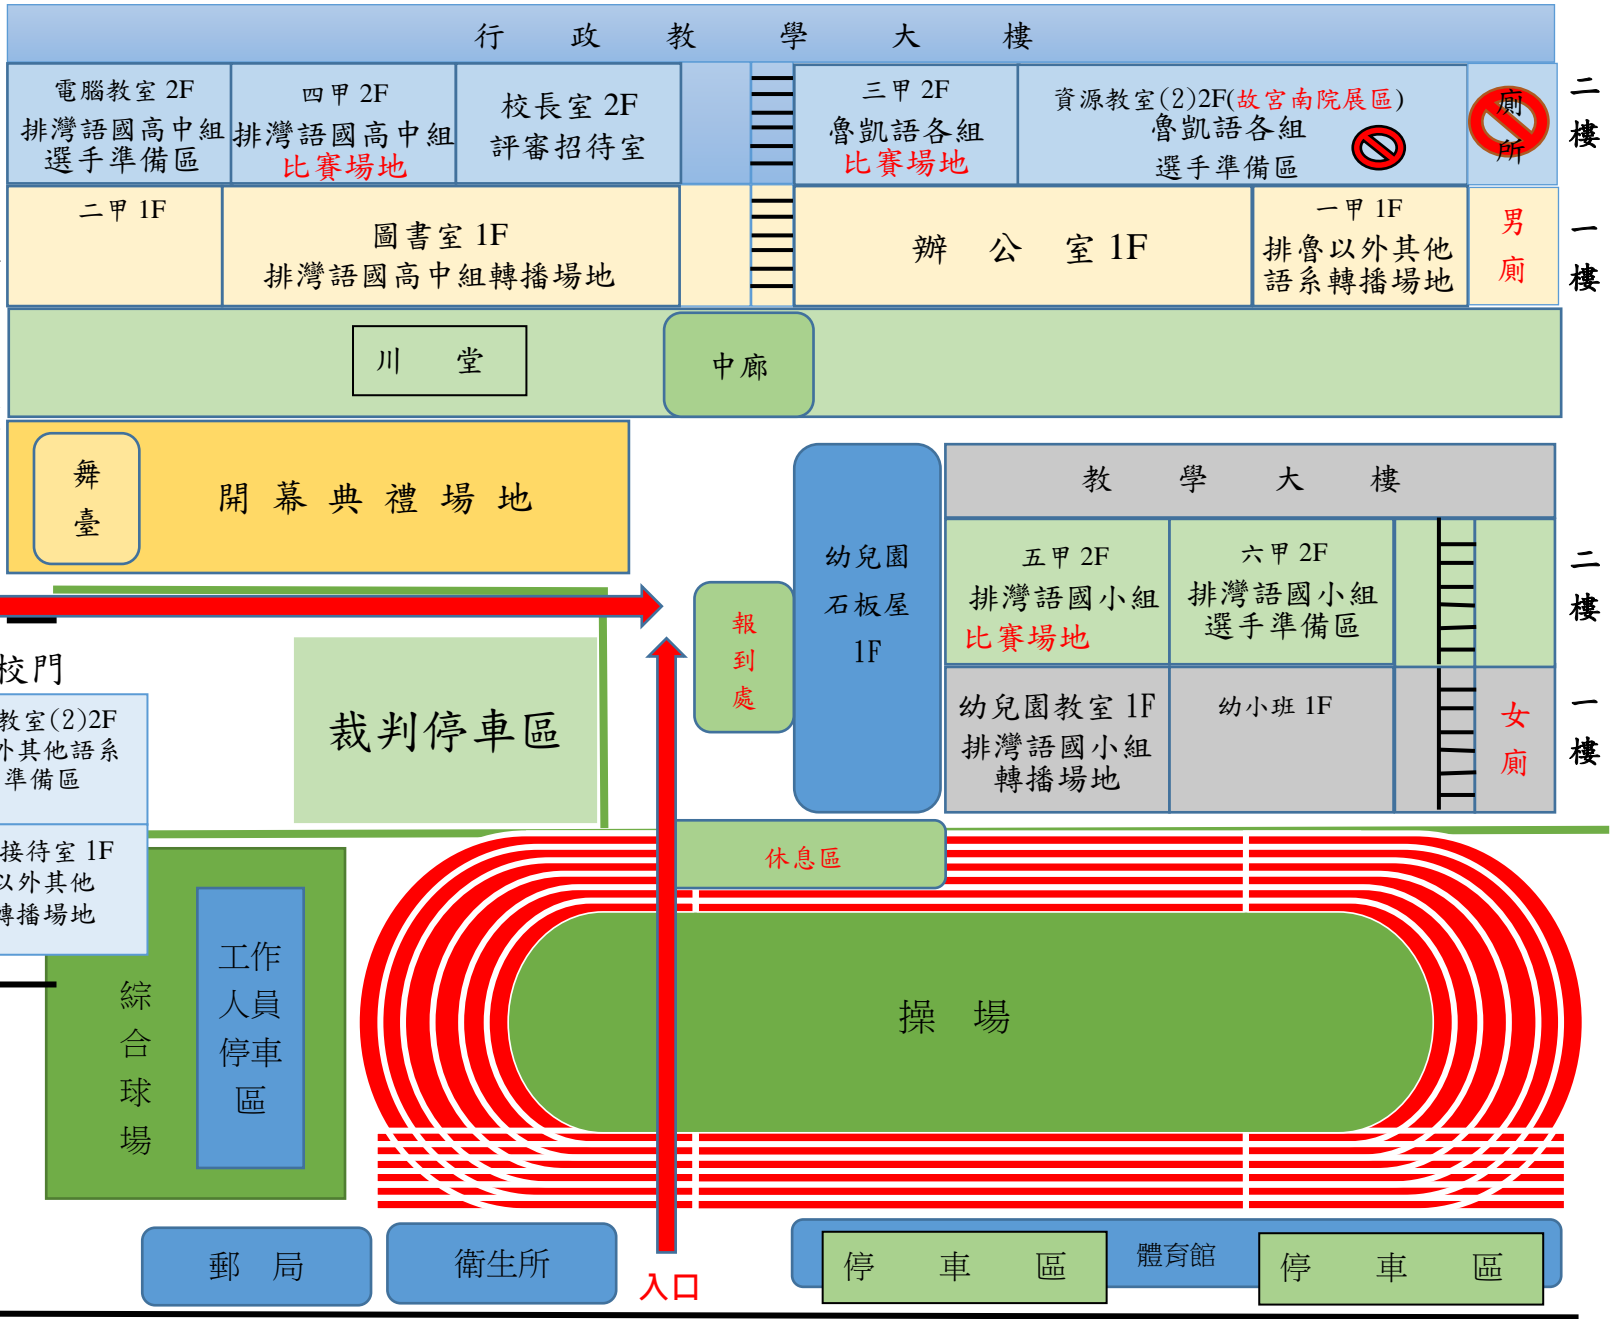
行 政 教 學 大 樓

電腦教室 2F
排灣語國高中組
選手準備區

四甲 2F
排灣語國高中組
比賽場地

校長室 2F
評審招待室

三甲 2F
魯凱語各組
比賽場地

資源教室(2)2F(故宮南院展區)
魯凱語各組
選手準備區

廁所

二樓

二甲 1F

圖書室 1F
排灣語國高中組轉播場地

辦 公 室 1F

一甲 1F
排魯以外其他
語系轉播場地

男廁

一樓

川 堂

中廊

舞臺

開 幕 典 禮 場 地

幼兒園
石板屋
1F

教 學 大 樓

五甲 2F
排灣語國小組
比賽場地

六甲 2F
排灣語國小組
選手準備區

二樓

校門

教室(2)2F
外其他語系
準備區

報到處

裁判停車區

幼兒園教室 1F
排灣語國小組
轉播場地

幼小班 1F

女廁

一樓

接待室 1F
以外其他
轉播場地

休息區

綜合球場

工作人員停車區

操 場

郵 局

衛生所

入口

停 車 區

體育館

停 車 區